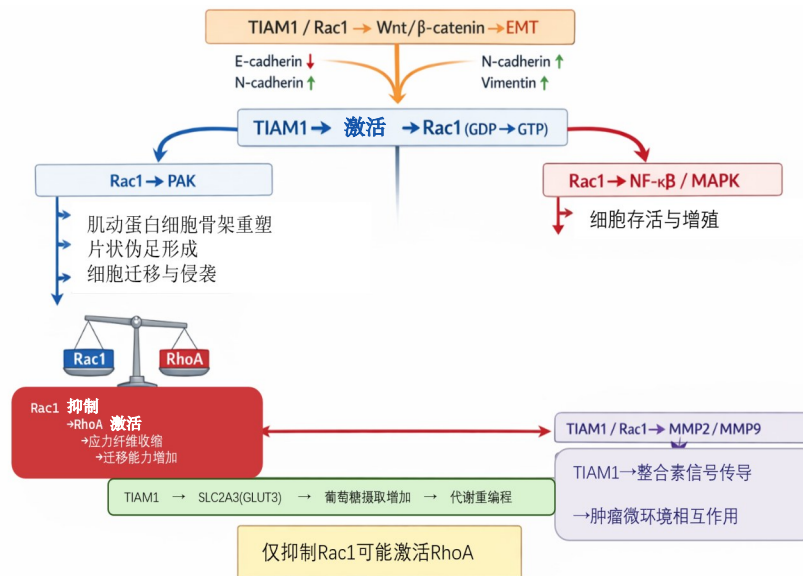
TIAM1 / Rac1 → Wnt/β-catenin → EMT

E-cadherin ↓
N-cadherin ↑

N-cadherin ↑
Vimentin ↑

TIAM1 → 激活 → Rac1 (GDP → GTP)

Rac1 → PAK

肌动蛋白细胞骨架重塑
片状伪足形成
细胞迁移与侵袭

Rac1 → NF-κB / MAPK

细胞存活与增殖

Rac1

RhoA

Rac1 抑制
→RhoA 激活
→应力纤维收缩
→迁移能力增加

TIAM1 / Rac1 → MMP2 / MMP9

TIAM1→整合素信号传导

→肿瘤微环境相互作用

TIAM1 → SLC2A3(GLUT3) → 葡萄糖摄取增加 → 代谢重编程

仅抑制Rac1可能激活RhoA